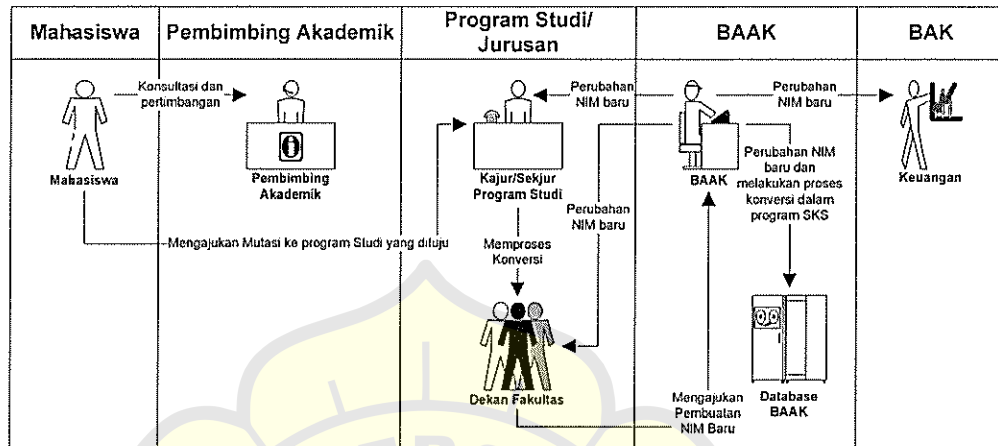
| Mahasiswa | Pembimbing Akademik | Program Studi/ Jurusan | BAAK | BAK |
|---|---|---|---|---|

Konsultasi dan pertimbangan

Mahasiswa

Pembimbing Akademik

Perubahan NIM baru

Kajur/Sekjur Program Studi

Perubahan NIM baru

Keuangan

Perubahan NIM baru

BAAK

Perubahan NIM baru dan melakukan proses konversi dalam program SKS

Mengajukan Mutasi ke program Studi yang dituju

Memproses Konversi

Dekan Fakultas

Mengajukan Pembuatan NIM Baru

Database BAAK